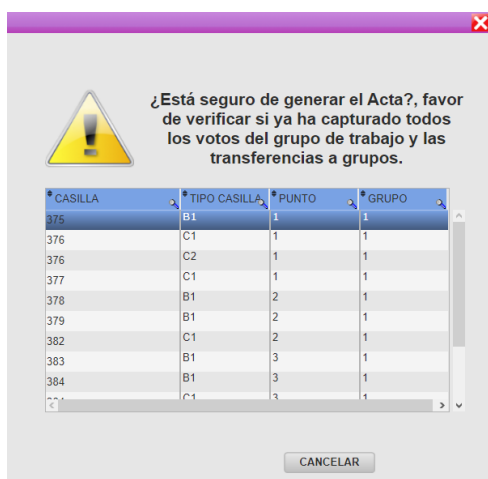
¿Está seguro de generar el Acta?, favor de verificar si ya ha capturado todos los votos del grupo de trabajo y las transferencias a grupos.

| CASILLA | TIPO CASILLA | PUNTO | GRUPO |
|---|---|---|---|
| 375 | B1 | 1 | 1 |
| 376 | C1 | 1 | 1 |
| 376 | C2 | 1 | 1 |
| 377 | C1 | 1 | 1 |
| 378 | B1 | 2 | 1 |
| 379 | B1 | 2 | 1 |
| 382 | C1 | 2 | 1 |
| 383 | B1 | 3 | 1 |
| 384 | B1 | 3 | 1 |
| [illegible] | C1 | 3 | 1 |

CANCELAR